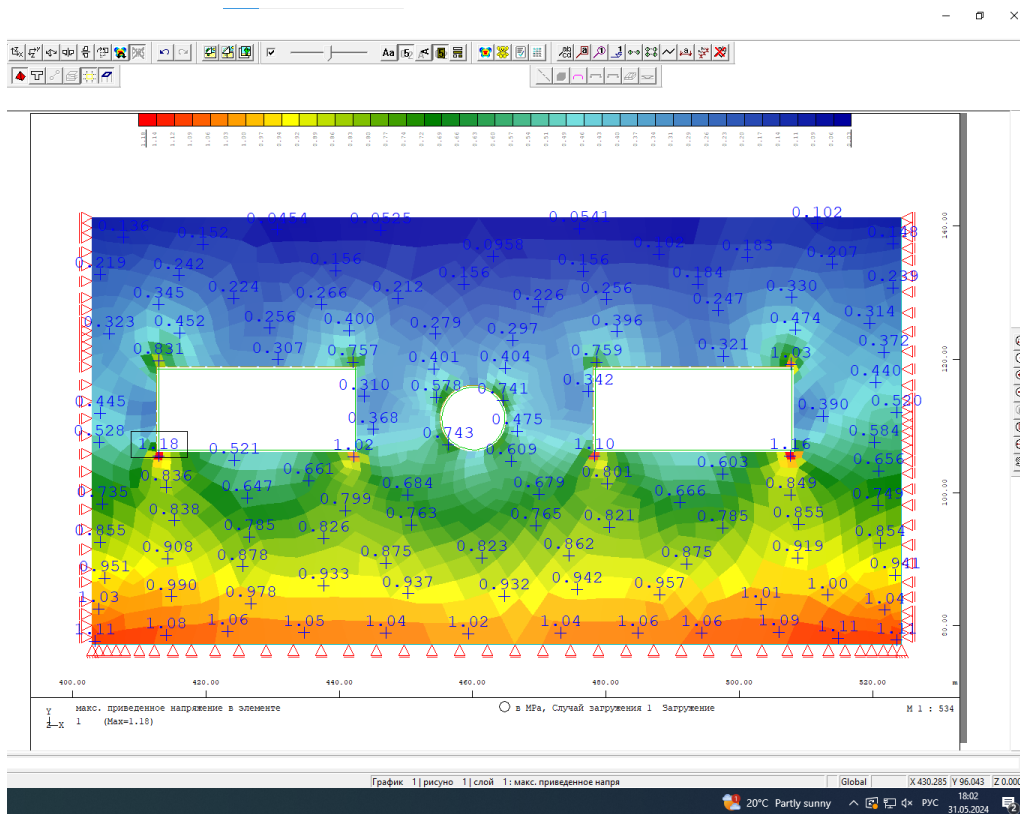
0.136 0.0454 0.0525 0.0541 0.102
0.152 0.0958 0.102 0.183 0.148
0.219 0.242 0.156 0.156 0.156 0.184 0.207 0.239
0.345 0.224 0.266 0.212 0.226 0.256 0.247 0.330
0.323 0.452 0.256 0.400 0.279 0.297 0.396 0.474 0.314
0.831 0.307 0.757 0.401 0.404 0.759 0.321 1.03 0.372
0.310 0.578 0.741 0.342 0.440
0.445 0.368 0.475 0.390 0.520
0.528 0.743 0.584
1.18 0.521 1.02 0.609 1.10 0.603 1.16 0.656
0.836 0.661 0.801 0.849
0.735 0.647 0.799 0.684 0.679 0.666 0.749
0.838 0.763 0.765 0.821 0.785 0.855
0.855 0.785 0.826 0.854
0.908 0.878 0.875 0.823 0.862 0.875 0.919
0.951 0.933 0.941
0.990 0.978 0.937 0.932 0.942 0.957 1.00
1.03 1.01 1.04
1.11 1.08 1.06 1.05 1.04 1.02 1.04 1.06 1.06 1.09 1.11 1.1

140.00
120.00
100.00
80.00
400.00 420.00 440.00 460.00 480.00 500.00 520.00 m

макс. приведенное напряжение в элементе
1 (Max=1.18)
в MPa, Случай загружения 1 Загружение
M 1 : 534

График 1 | рисуно 1 | слой 1 : макс. приведенное напря
Global X 430.285 Y 96.043 Z 0.000
20°C Partly sunny РУС 18:02 31.05.2024